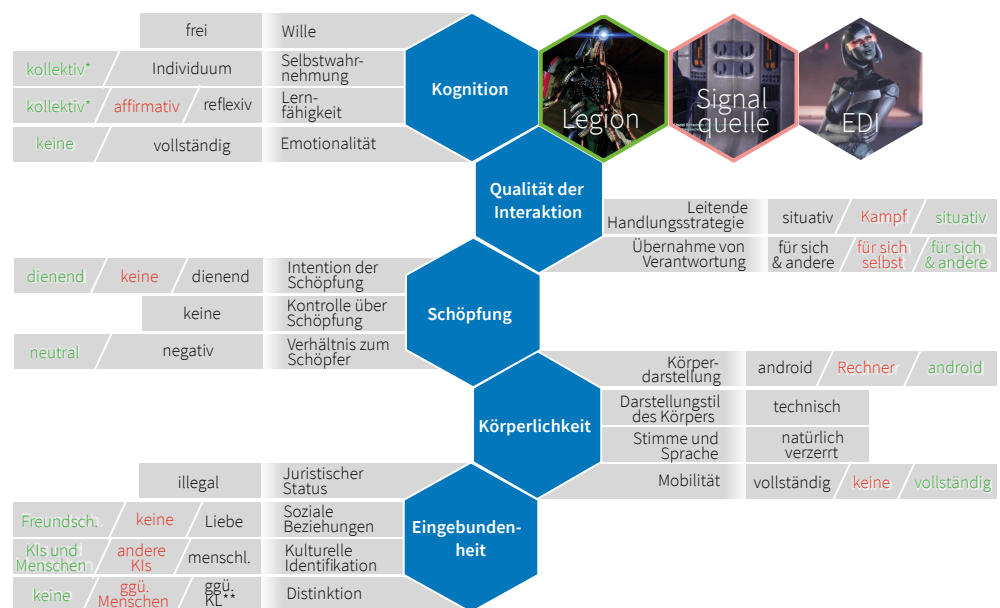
frei | Wille

kollektiv* | Individuum | Selbstwahrnehmung

kollektiv* | affirmativ | reflexiv | Lernfähigkeit

keine | vollständig | Emotionalität

Kognition

Legion

Signal quelle

EDI

Qualität der Interaktion

Leitende Handlungsstrategie | situativ | Kampf | situativ

Übernahme von Verantwortung | für sich & andere | für sich selbst | für sich & andere

dienend | keine | dienend | Intention der Schöpfung

keine | Kontrolle über Schöpfung

neutral | negativ | Verhältnis zum Schöpfer

Schöpfung

Körperdarstellung | android | Rechner | android

Darstellungstil des Körpers | technisch

Stimme und Sprache | natürlich verzerrt

Körperlichkeit

illegal | Juristischer Status

Mobilität | vollständig | keine | vollständig

Freundsch. | keine | Liebe | Soziale Beziehungen

KIs und Menschen | andere KIs | menschl. | Kulturelle Identifikation

keine | ggü. Menschen | ggü. KI** | Distinktion

Eingebundenheit